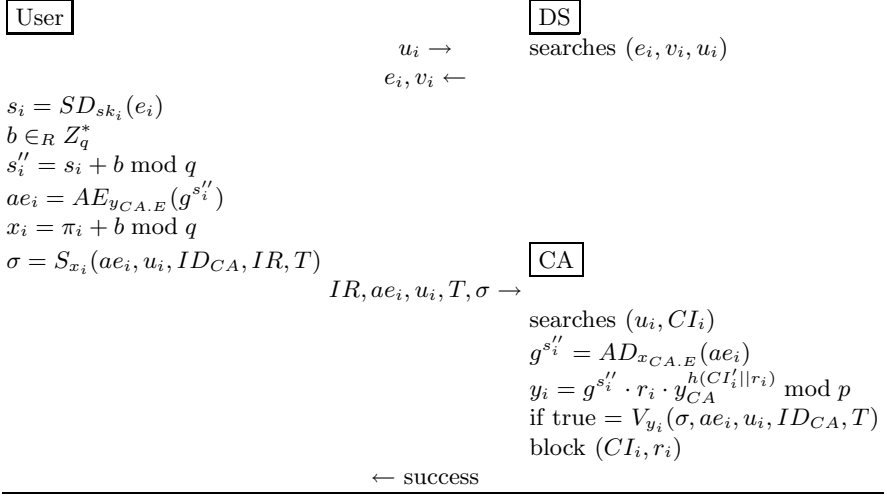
User

DS

$u_i \rightarrow$

searches $(e_i, v_i, u_i)$

$e_i, v_i \leftarrow$

$s_i = SD_{sk_i}(e_i)$
$b \in_R Z_q^*$
$s_i'' = s_i + b \bmod q$
$ae_i = AE_{y_{CA.E}}(g^{s_i''})$
$x_i = \pi_i + b \bmod q$
$\sigma = S_{x_i}(ae_i, u_i, ID_{CA}, IR, T)$

CA

$IR, ae_i, u_i, T, \sigma \rightarrow$

searches $(u_i, CI_i)$
$g^{s_i''} = AD_{x_{CA.E}}(ae_i)$
$y_i = g^{s_i''} \cdot r_i \cdot y_{CA}^{h(CI_i'||r_i)} \bmod p$
if true $= V_{y_i}(\sigma, ae_i, u_i, ID_{CA}, T)$
block $(CI_i, r_i)$

$\leftarrow$ success